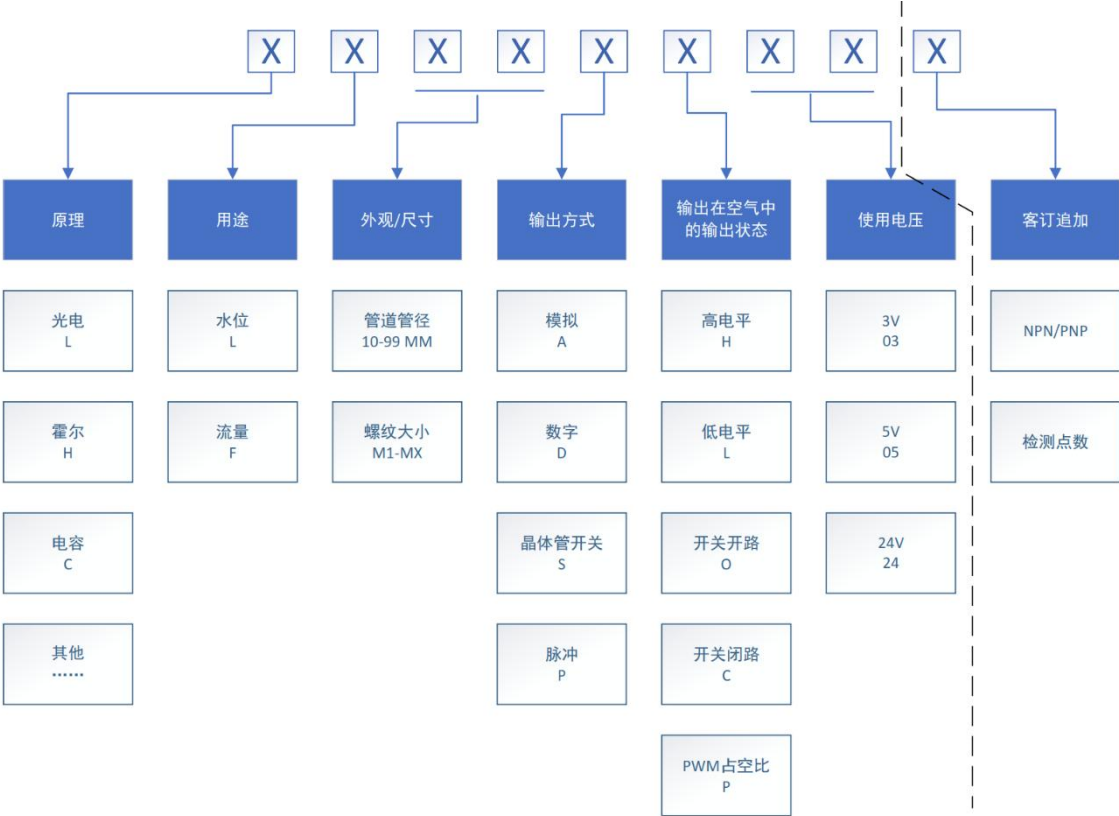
X X X X X X X X X

原理

光电
L

霍尔
H

电容
C

其他
……

用途

水位
L

流量
F

外观/尺寸

管道管径
10-99 MM

螺纹大小
M1-MX

输出方式

模拟
A

数字
D

晶体管开关
S

脉冲
P

输出在空气中的输出状态

高电平
H

低电平
L

开关开路
O

开关闭路
C

PWM占空比
P

使用电压

3V
03

5V
05

24V
24

客订追加

NPN/PNP

检测点数